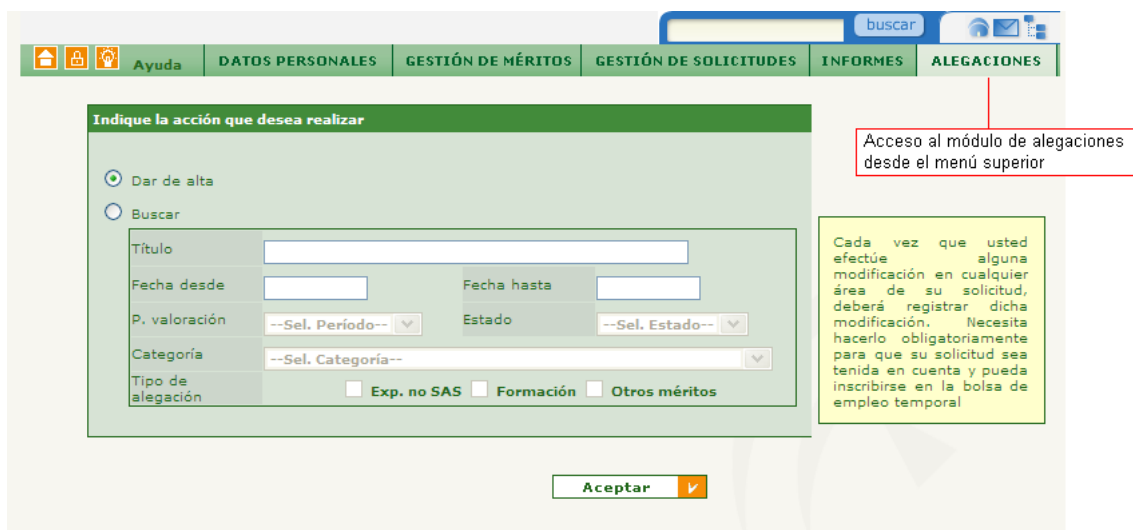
buscar

Ayuda DATOS PERSONALES GESTIÓN DE MÉRITOS GESTIÓN DE SOLICITUDES INFORMES ALEGACIONES

Acceso al módulo de alegaciones desde el menú superior

Indique la acción que desea realizar

Dar de alta

Buscar

| Título | | | |
|---|---|---|---|
| Fecha desde | | Fecha hasta | |
| P. valoración | --Sel. Período-- | Estado | --Sel. Estado-- |
| Categoría | --Sel. Categoría-- | | |
| Tipo de alegación | Exp. no SAS Formación Otros méritos | | |

Cada vez que usted efectúe alguna modificación en cualquier área de su solicitud, deberá registrar dicha modificación. Necesita hacerlo obligatoriamente para que su solicitud sea tenida en cuenta y pueda inscribirse en la bolsa de empleo temporal

Aceptar